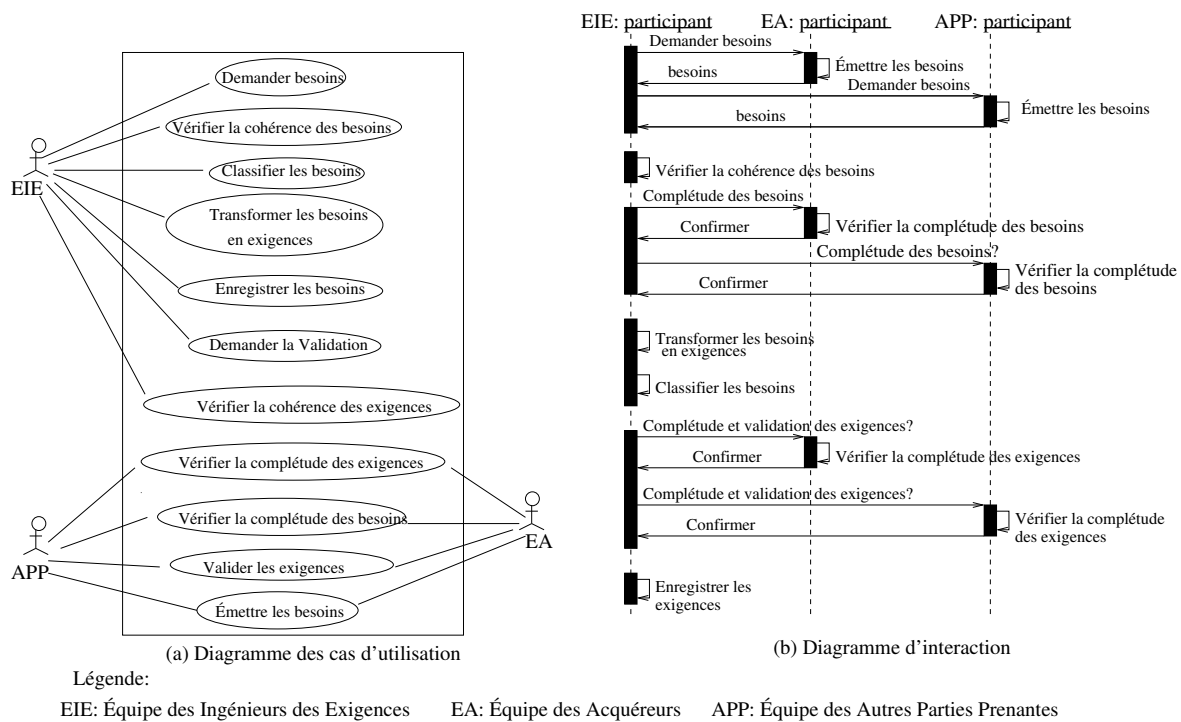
EIE

Demander besoins

Vérifier la cohérence des besoins

Classifier les besoins

Transformer les besoins en exigences

Enregistrer les besoins

Demander la Validation

Vérifier la cohérence des exigences

Vérifier la complétude des exigences

Vérifier la complétude des besoins

Valider les exigences

Émettre les besoins

APP

EA

(a) Diagramme des cas d'utilisation

EIE: participant EA: participant APP: participant

Demander besoins

Émettre les besoins

besoins

Demander besoins

Émettre les besoins

besoins

Vérifier la cohérence des besoins

Complétude des besoins

Confirmer

Vérifier la complétude des besoins

Complétude des besoins?

Confirmer

Vérifier la complétude des besoins

Transformer les besoins en exigences

Classifier les besoins

Complétude et validation des exigences?

Confirmer

Vérifier la complétude des exigences

Complétude et validation des exigences?

Confirmer

Vérifier la complétude des exigences

Enregistrer les exigences

(b) Diagramme d'interaction

Légende:

EIE: Équipe des Ingénieurs des Exigences EA: Équipe des Acquéreurs APP: Équipe des Autres Parties Prenantes